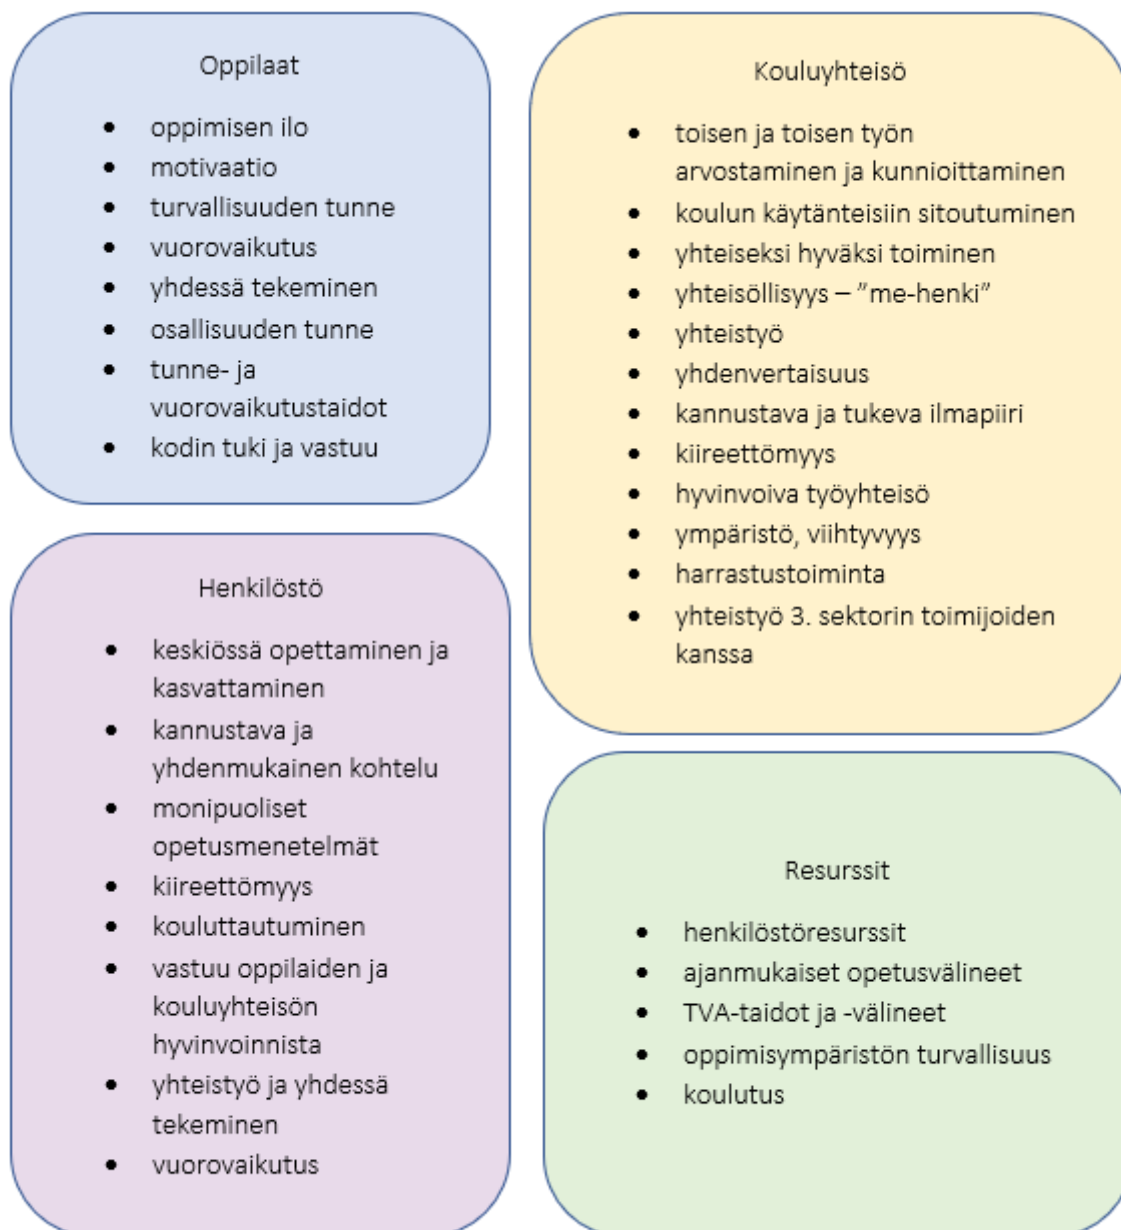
Oppilaat

- oppimisen ilo
- motivaatio
- turvallisuuden tunne
- vuorovaikutus
- yhdessä tekeminen
- osallisuuden tunne
- tunne- ja vuorovaikutustaidot
- kodin tuki ja vastuu

Henkilöstö

- keskiössä opettaminen ja kasvattaminen
- kannustava ja yhdenmukainen kohtelu
- monipuoliset opetusmenetelmät
- kiireettömyys
- kouluttautuminen
- vastuu oppilaiden ja kouluyhteisön hyvinvoinnista
- yhteistyö ja yhdessä tekeminen
- vuorovaikutus

Kouluyhteisö

- toisen ja toisen työn arvostaminen ja kunnioittaminen
- koulun käytänteisiin sitoutuminen
- yhteiseksi hyväksi toiminen
- yhteisöllisyys – "me-henki"
- yhteistyö
- yhdenvertaisuus
- kannustava ja tukeva ilmapiiri
- kiireettömyys
- hyvinvoiva työyhteisö
- ympäristö, viihtyvyys
- harrastustoiminta
- yhteistyö 3. sektorin toimijoiden kanssa

Resurssit

- henkilöstöresurssit
- ajanmukaiset opetusvälineet
- TVA-taidot ja -välineet
- oppimisympäristön turvallisuus
- koulutus